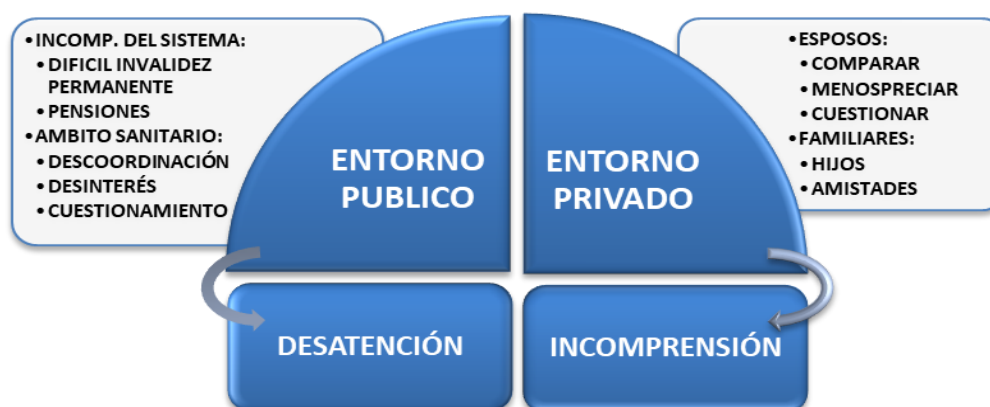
• INCOMP. DEL SISTEMA:
• DIFICIL INVALIDEZ PERMANENTE
• PENSIONES
• AMBITO SANITARIO:
• DESCOORDINACIÓN
• DESINTERÉS
• CUESTIONAMIENTO

ENTORNO PUBLICO

ENTORNO PRIVADO

• ESPOSOS:
• COMPARAR
• MENOSPRECIAR
• CUESTIONAR
• FAMILIARES:
• HIJOS
• AMISTADES

DESATENCIÓN

INCOMPRENSIÓN